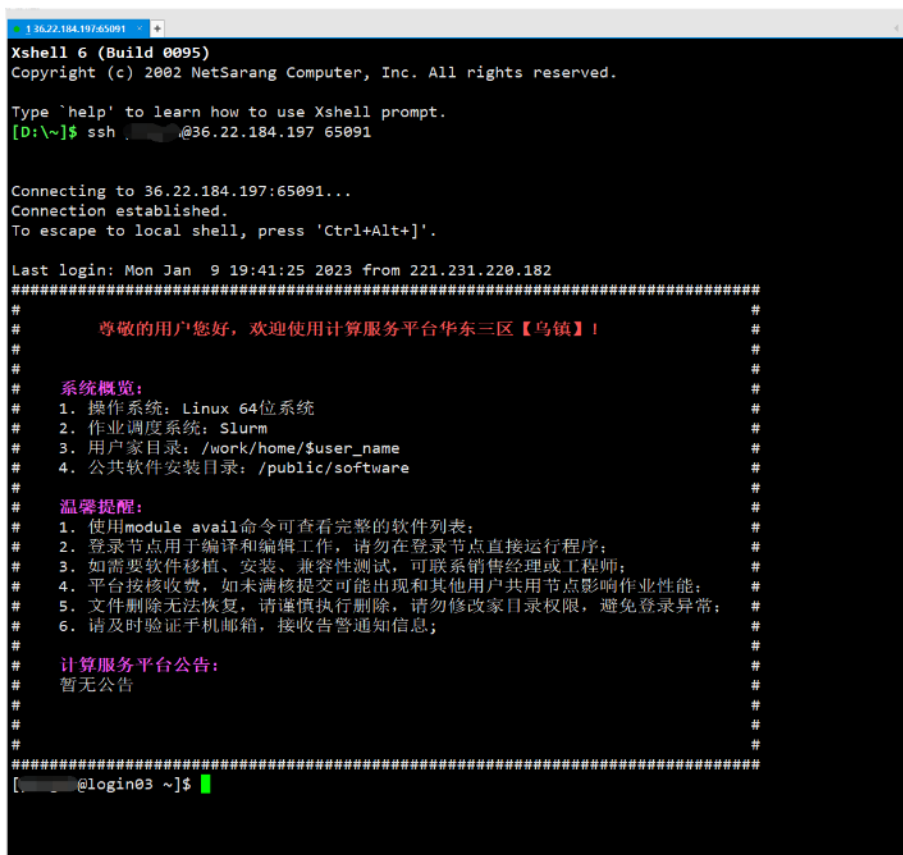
1 36.22.184.197:65091 ×

Xshell 6 (Build 0095)
Copyright (c) 2002 NetSarang Computer, Inc. All rights reserved.

Type `help' to learn how to use Xshell prompt.
[D:\~]$ ssh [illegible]@36.22.184.197 65091

Connecting to 36.22.184.197:65091...
Connection established.
To escape to local shell, press 'Ctrl+Alt+]'.

Last login: Mon Jan 9 19:41:25 2023 from 221.231.220.182
##########################################################################
# #
# 尊敬的用户您好，欢迎使用计算服务平台华东三区【乌镇】！ #
# #
# #
# 系统概览： #
# 1. 操作系统：Linux 64位系统 #
# 2. 作业调度系统：Slurm #
# 3. 用户家目录：/work/home/$user_name #
# 4. 公共软件安装目录：/public/software #
# #
# 温馨提醒： #
# 1. 使用module avail命令可查看完整的软件列表； #
# 2. 登录节点用于编译和编辑工作，请勿在登录节点直接运行程序； #
# 3. 如需要软件移植、安装、兼容性测试，可联系销售经理或工程师； #
# 4. 平台按核收费，如未满核提交可能出现和其他用户共用节点影响作业性能； #
# 5. 文件删除无法恢复，请谨慎执行删除，请勿修改家目录权限，避免登录异常； #
# 6. 请及时验证手机邮箱，接收告警通知信息； #
# #
# 计算服务平台公告： #
# 暂无公告 #
# #
# #
# #
##########################################################################
[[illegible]@login03 ~]$